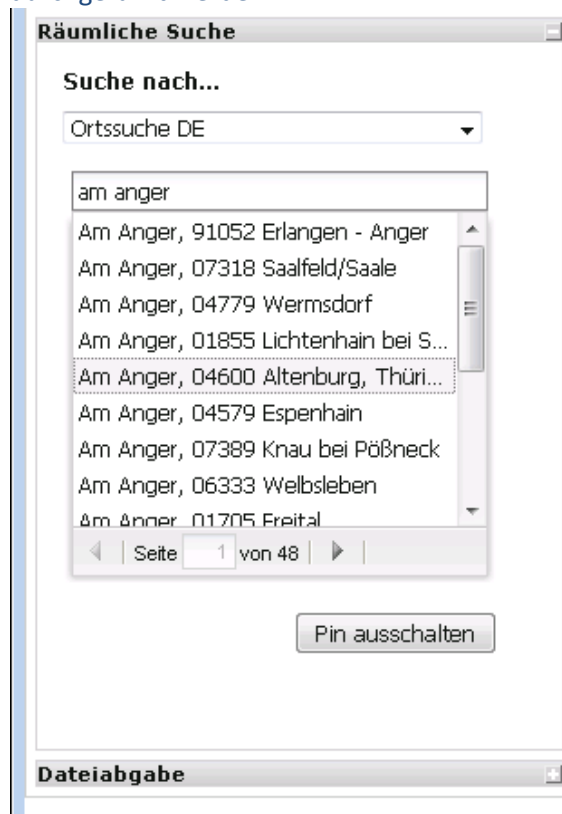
Räumliche Suche

Suche nach...

Ortssuche DE

am anger

Am Anger, 91052 Erlangen - Anger
Am Anger, 07318 Saalfeld/Saale
Am Anger, 04779 Wermsdorf
Am Anger, 01855 Lichtenhain bei S...
Am Anger, 04600 Altenburg, Thüri...
Am Anger, 04579 Espenhain
Am Anger, 07389 Knau bei Pößneck
Am Anger, 06333 Welbsleben
Am Anger, 01705 Freital

Seite 1 von 48

Pin ausschalten

Dateiabgabe